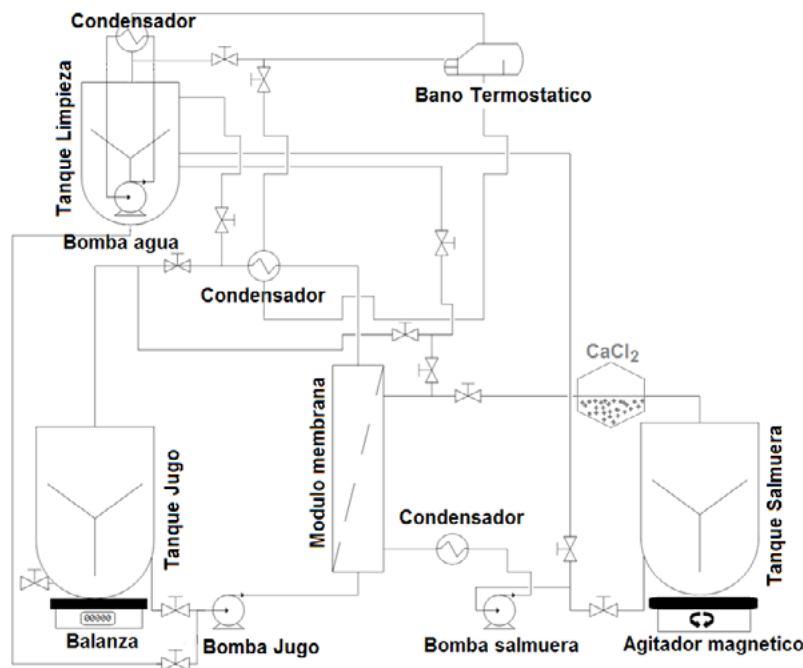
Condensador

Bano Termostatico

Tanque Limpieza

Bomba agua

Condensador

$CaCl_2$

Modulo membrana

Tanque Jugo

Tanque Salmuera

Condensador

0000

Balanza

Bomba Jugo

Bomba salmuera

Agitador magnetico